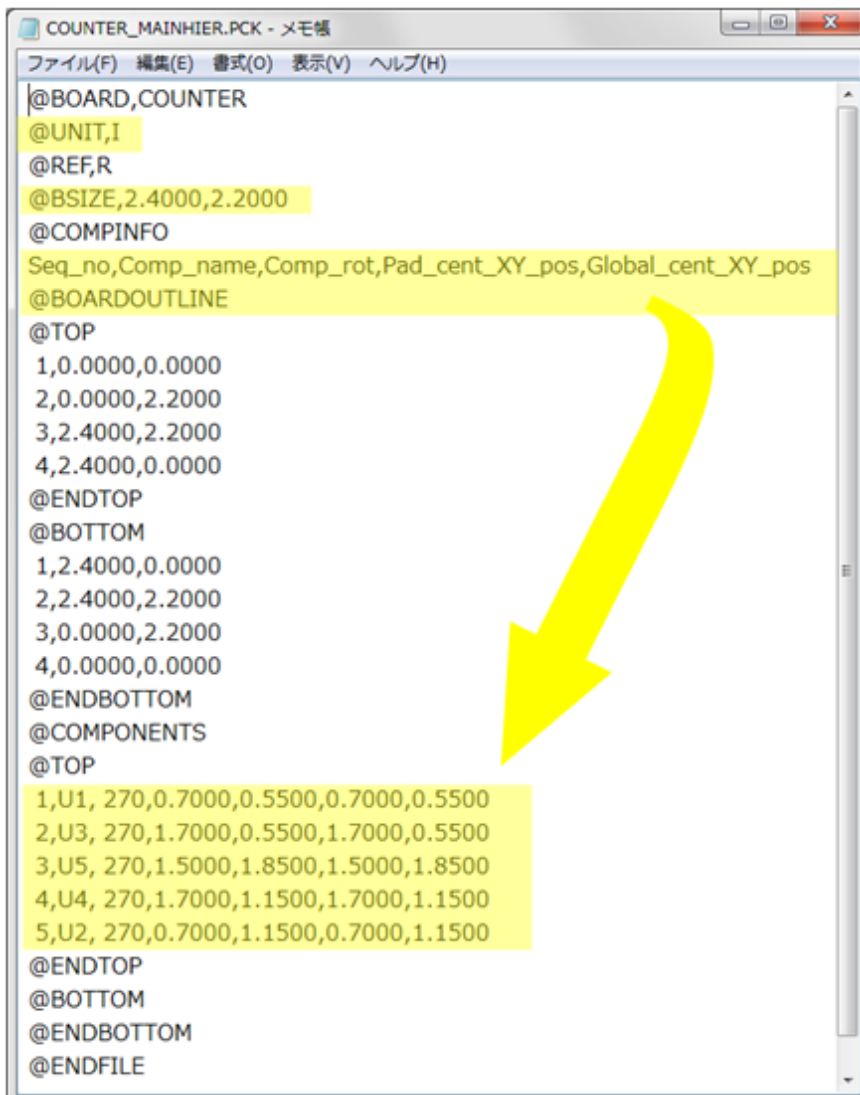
COUNTER_MAINHIER.PCK - メモ帳

ファイル(F) 編集(E) 書式(O) 表示(V) ヘルプ(H)

@BOARD,COUNTER
@UNIT,I
@REF,R
@BSIZE,2.4000,2.2000
@COMPINFO
Seq_no,Comp_name,Comp_rot,Pad_cent_XY_pos,Global_cent_XY_pos
@BOARDOUTLINE
@TOP
1,0.0000,0.0000
2,0.0000,2.2000
3,2.4000,2.2000
4,2.4000,0.0000
@ENDTOP
@BOTTOM
1,2.4000,0.0000
2,2.4000,2.2000
3,0.0000,2.2000
4,0.0000,0.0000
@ENDBOTTOM
@COMPONENTS
@TOP
1,U1, 270,0.7000,0.5500,0.7000,0.5500
2,U3, 270,1.7000,0.5500,1.7000,0.5500
3,U5, 270,1.5000,1.8500,1.5000,1.8500
4,U4, 270,1.7000,1.1500,1.7000,1.1500
5,U2, 270,0.7000,1.1500,0.7000,1.1500
@ENDTOP
@BOTTOM
@ENDBOTTOM
@ENDFILE